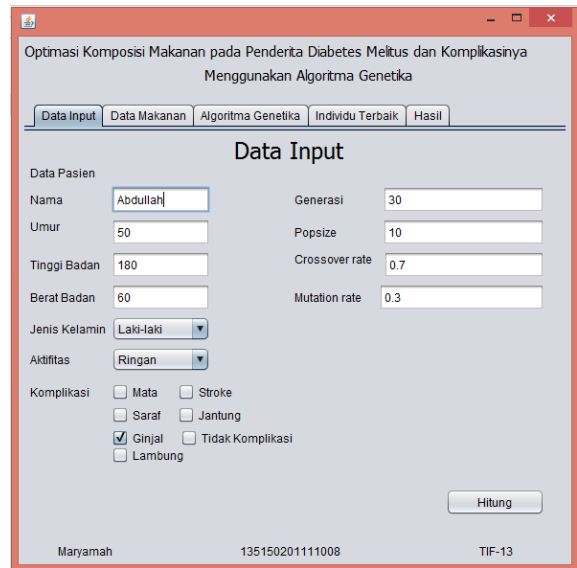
Optimasi Komposisi Makanan pada Penderita Diabetes Melitus dan Komplikasinya Menggunakan Algoritma Genetika

Data Input | Data Makanan | Algoritma Genetika | Individu Terbaik | Hasil

Data Input

Data Pasien

Nama Abdullah

Umur 50

Tinggi Badan 180

Berat Badan 60

Jenis Kelamin Laki-laki

Aktifitas Ringan

Komplikasi Mata Stroke Saraf Jantung Ginjal Tidak Komplikasi Lambung

Generasi 30

Popsize 10

Crossover rate 0.7

Mutation rate 0.3

Hitung

Maryamah 135150201111008 TIF-13